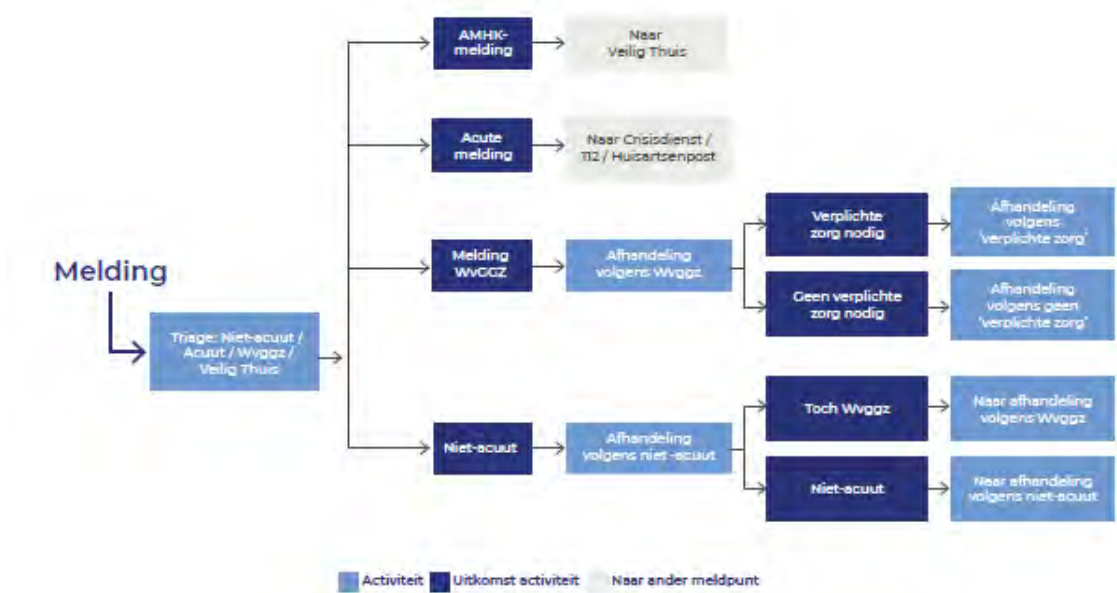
Melding

Triage: Niet-acuut / Acuut / Wvggz / Veilig Thuis

AMHK-melding

Naar Veilig Thuis

Acute melding

Naar Crisisdienst / 112 / Huisartsenpost

Melding WvGGZ

Afhandeling volgens Wvggz

Verplichte zorg nodig

Afhandeling volgens 'verplichte zorg'

Geen verplichte zorg nodig

Afhandeling volgens geen 'verplichte zorg'

Niet-acuut

Afhandeling volgens niet-acuut

Toch Wvggz

Naar afhandeling volgens Wvggz

Niet-acuut

Naar afhandeling volgens niet-acuut

Activiteit Uitkomst activiteit Naar ander meldpunt